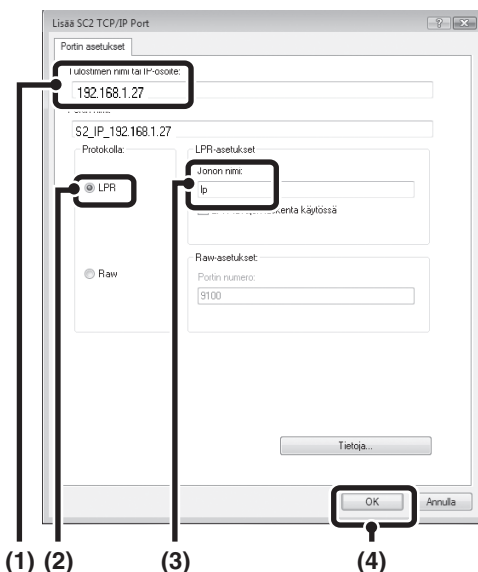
Lisää SC2 TCP/IP Port

Portin asetukset

Tulostimen nimi tai IP-osoite:

192.168.1.27

Portin nimi:

S2_IP_192.168.1.27

Protokolla:

LPR

Raw

LPR-asetukset

Jonon nimi:

lp

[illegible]kenta käytössä

Raw-asetukset:

Portin numero:

9100

Tietoja...

OK

Annulla

(1) (2) (3) (4)